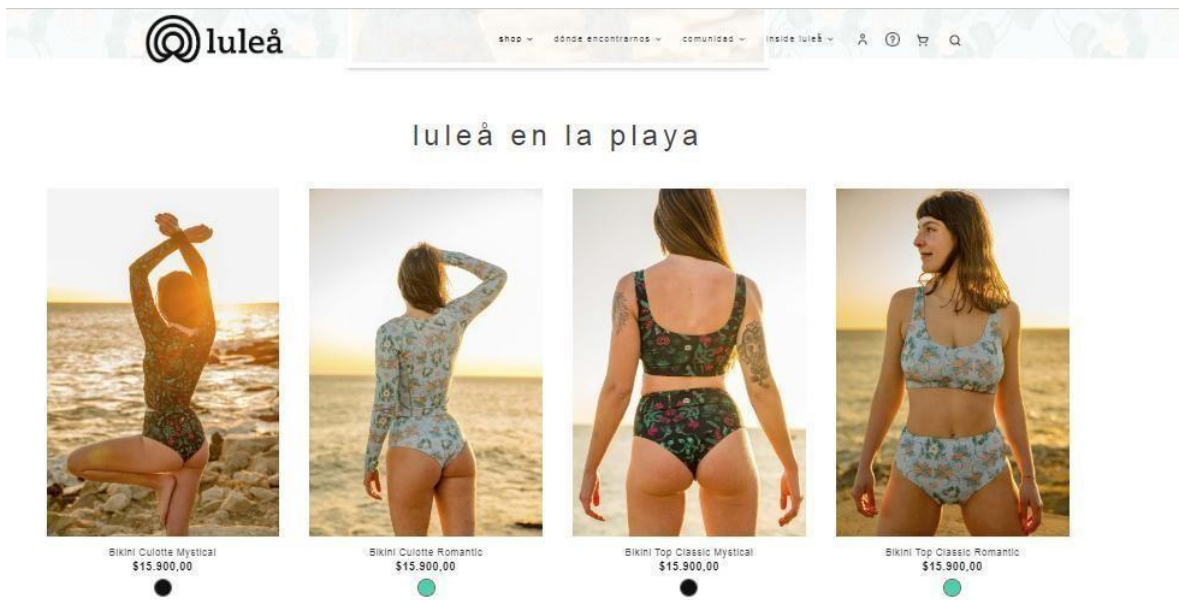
luleå

shop ⌄ dónde encontrarnos ⌄ comunidad ⌄ inside luleå ⌄

luleå en la playa

Bikini Culotte Mystical
$15.900,00

Bikini Culotte Romantic
$15.900,00

Bikini Top Classic Mystical
$15.900,00

Bikini Top Classic Romantic
$15.900,00